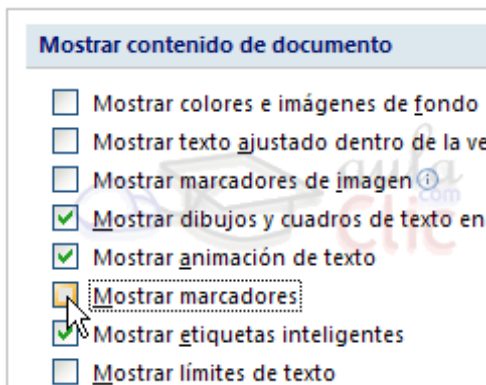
Mostrar contenido de documento

Mostrar colores e imágenes de fondo
Mostrar texto ajustado dentro de la ve
Mostrar marcadores de imagen
Mostrar dibujos y cuadros de texto en
Mostrar animación de texto
Mostrar marcadores
Mostrar etiquetas inteligentes
Mostrar límites de texto

aula clic .com